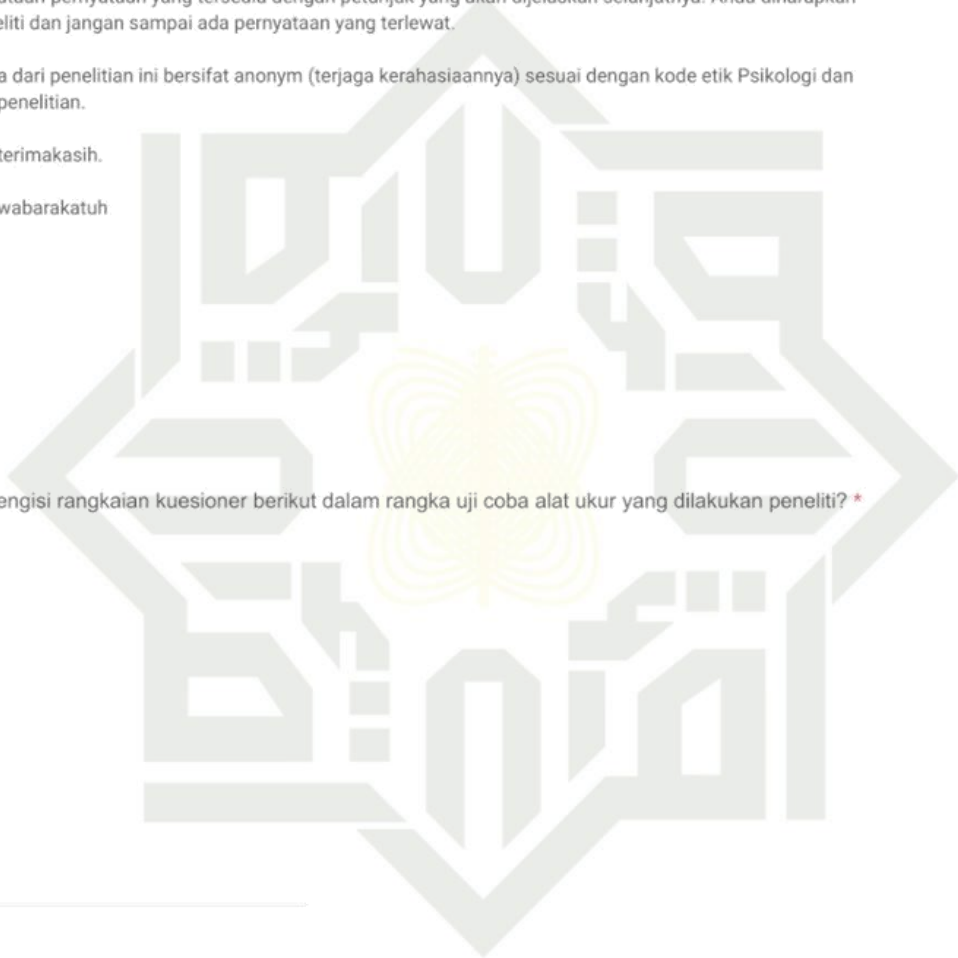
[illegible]ataan pernyataan yang tersedia dengan petunjuk yang akan dijelaskan selanjutnya. Anda diharapkan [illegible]eliti dan jangan sampai ada pernyataan yang terlewat.

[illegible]a dari penelitian ini bersifat anonym (terjaga kerahasiaannya) sesuai dengan kode etik Psikologi dan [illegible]penelitian.

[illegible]terimakasih.

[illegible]wabarakatuh

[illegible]engisi rangkaian kuesioner berikut dalam rangka uji coba alat ukur yang dilakukan peneliti? *